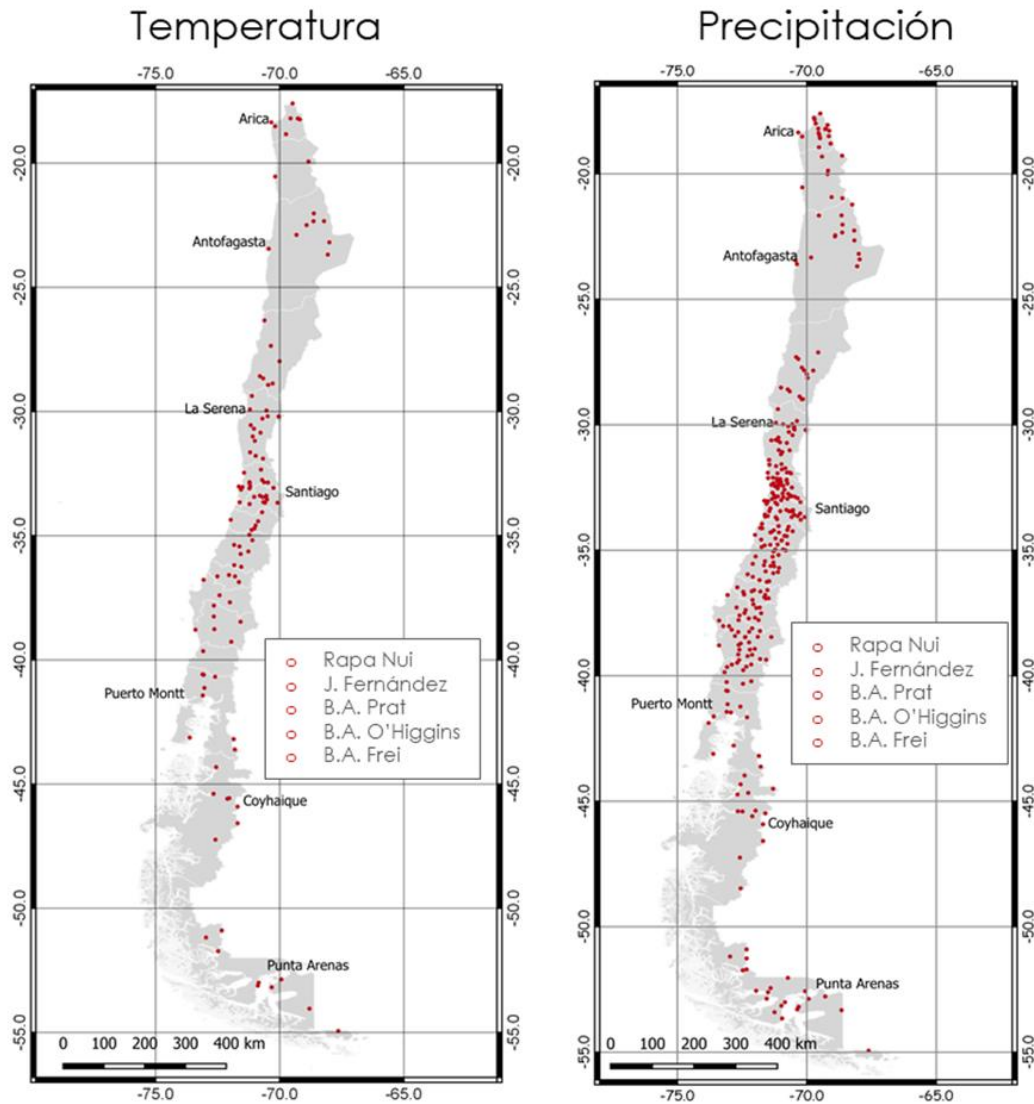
Temperatura

-75.0 -70.0 -65.0

-20.0 -25.0 -30.0 -35.0 -40.0 -45.0 -50.0 -55.0

-20.0 -25.0 -30.0 -35.0 -40.0 -45.0 -50.0 -55.0

Arica
Antofagasta
La Serena
Santiago
Puerto Montt
Coyhaique
Punta Arenas

Rapa Nui
J. Fernández
B.A. Prat
B.A. O'Higgins
B.A. Frei

0 100 200 300 400 km

-75.0 -70.0 -65.0

Precipitación

-75.0 -70.0 -65.0

-20.0 -25.0 -30.0 -35.0 -40.0 -45.0 -50.0 -55.0

-20.0 -25.0 -30.0 -35.0 -40.0 -45.0 -50.0 -55.0

Arica
Antofagasta
La Serena
Santiago
Puerto Montt
Coyhaique
Punta Arenas

Rapa Nui
J. Fernández
B.A. Prat
B.A. O'Higgins
B.A. Frei

0 100 200 300 400 km

-75.0 -70.0 -65.0